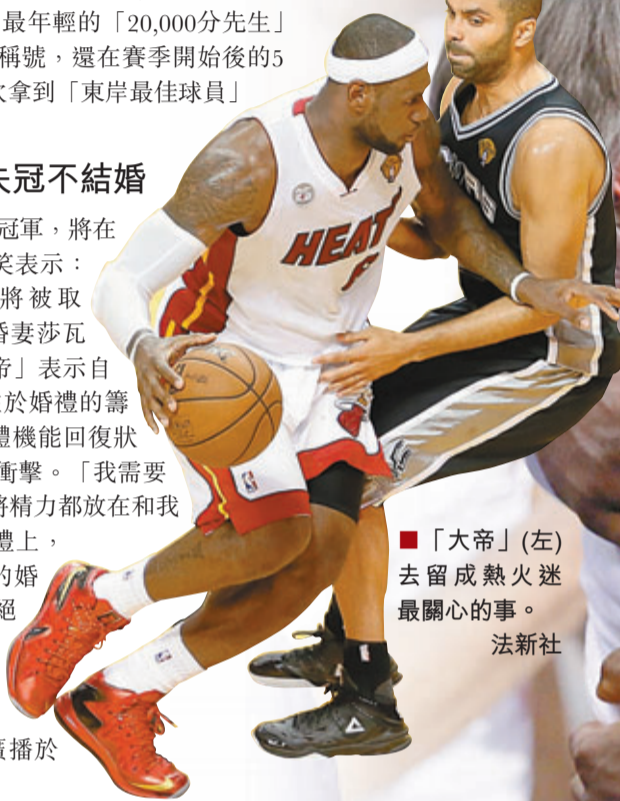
最年輕的「20,000分先生」稱號，還在賽季開始後的5次拿到「東岸最佳球員」

未冠不結婚

冠軍，將在
笑表示：
將被取
婚妻莎瓦
帝」表示自
於婚禮的籌
體機能回復狀
衝擊。「我需要
將精力都放在和我
禮上，
的婚
超

直播於

HEAT

■「大帝」(左)去留成熱火迷最關心的事。
法新社